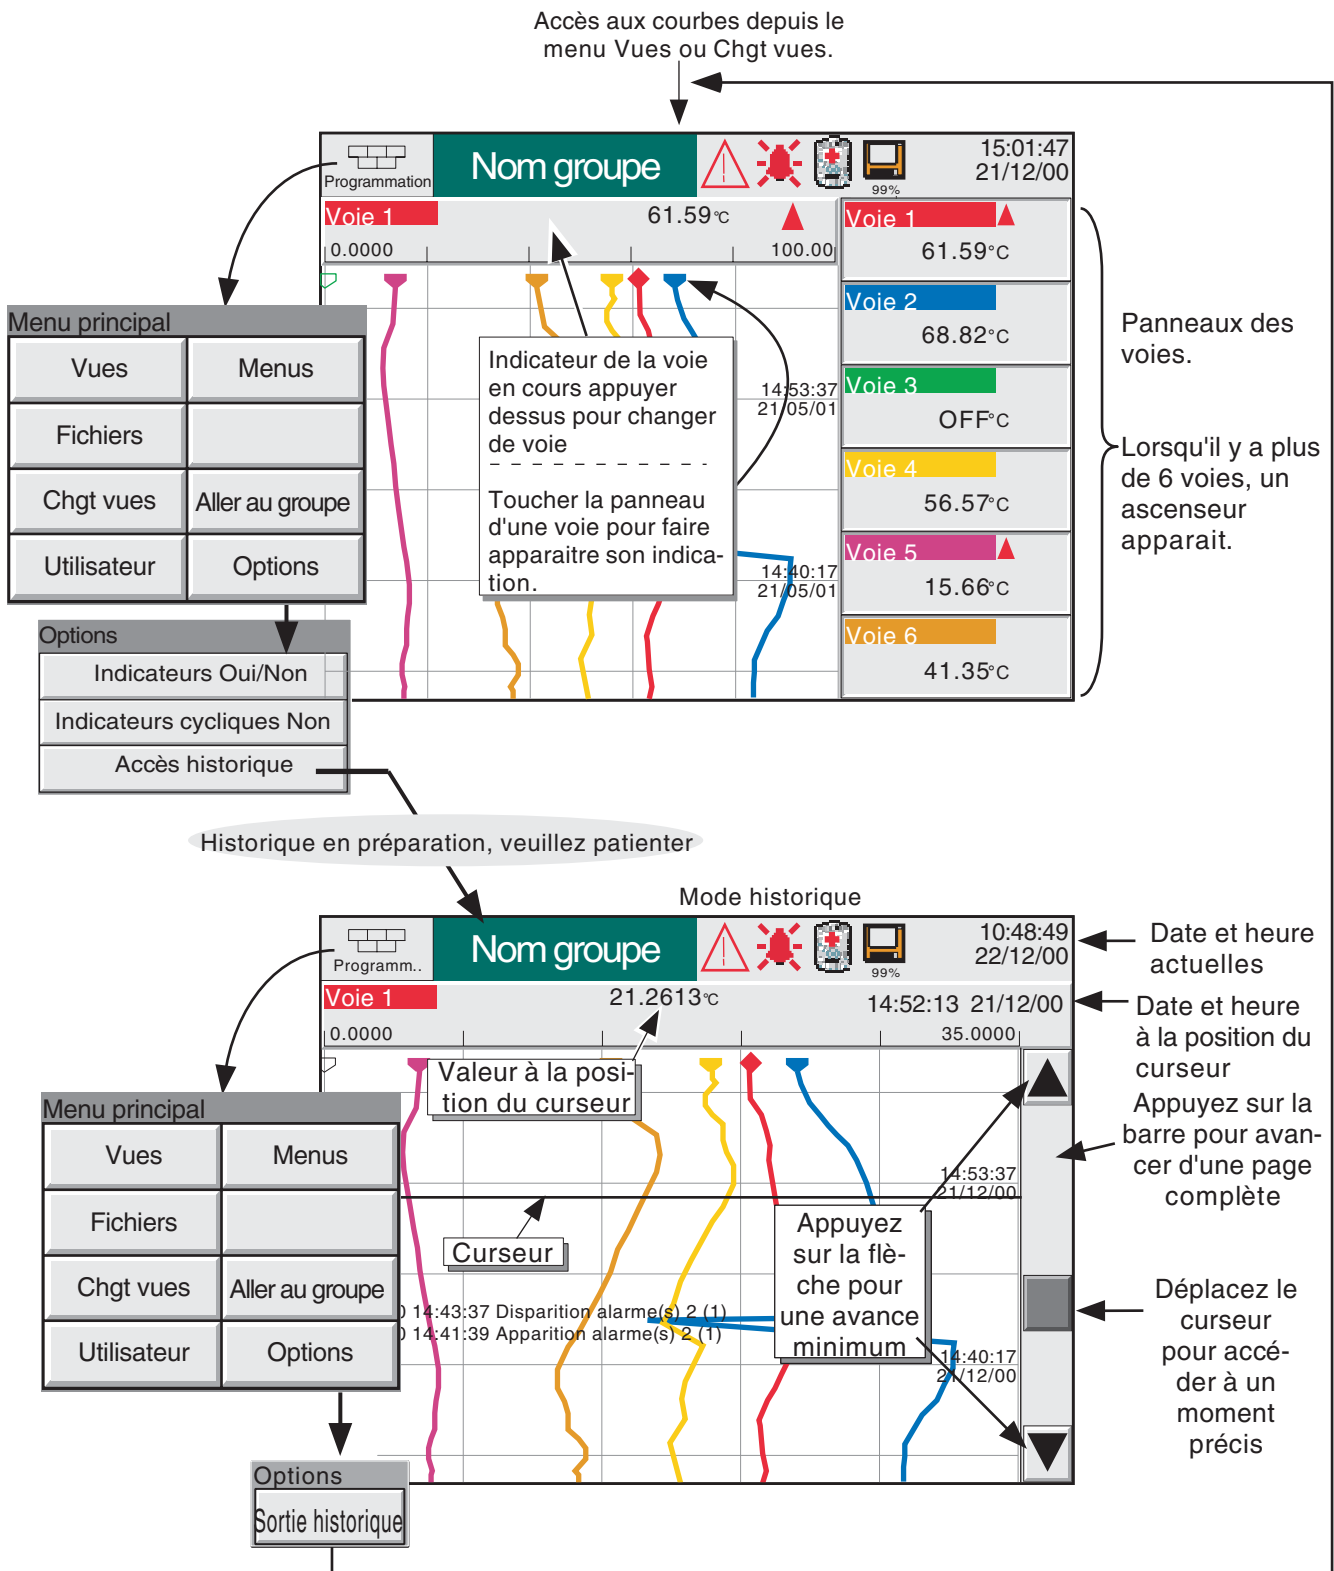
Accès aux courbes depuis le menu Vues ou Chgt vues.

Programmation

Nom groupe

99%

15:01:47
21/12/00

Voie 1 61.59°C
0.0000 100.00

Voie 1 61.59°C
Voie 2 68.82°C
Voie 3 OFF°C
Voie 4 56.57°C
Voie 5 15.66°C
Voie 6 41.35°C

Panneaux des voies.

Lorsqu'il y a plus de 6 voies, un ascenseur apparait.

Menu principal

| Vues | Menus |
|---|---|
| Fichiers | |
| Chgt vues | Aller au groupe |
| Utilisateur | Options |

Indicateur de la voie en cours appuyer dessus pour changer de voie

Toucher la panneau d'une voie pour faire apparaitre son indication.

14:53:37
21/05/01

14:40:17
21/05/01

Options
Indicateurs Oui/Non
Indicateurs cycliques Non
Accès historique

Historique en préparation, veuillez patienter

Mode historique

Programm..

Nom groupe

99%

10:48:49
22/12/00

Date et heure actuelles

Voie 1 21.2613°C 14:52:13 21/12/00
0.0000 35.0000

Date et heure à la position du curseur

Valeur à la position du curseur

Appuyez sur la barre pour avancer d'une page complète

14:53:37
21/12/00

Curseur

Appuyez sur la flèche pour une avance minimum

) 14:43:37 Disparition alarme(s) 2 (1)
) 14:41:39 Apparition alarme(s) 2 (1)

14:40:17
21/12/00

Déplacez le curseur pour accéder à un moment précis

Menu principal

| Vues | Menus |
|---|---|
| Fichiers | |
| Chgt vues | Aller au groupe |
| Utilisateur | Options |

Options
Sortie historique